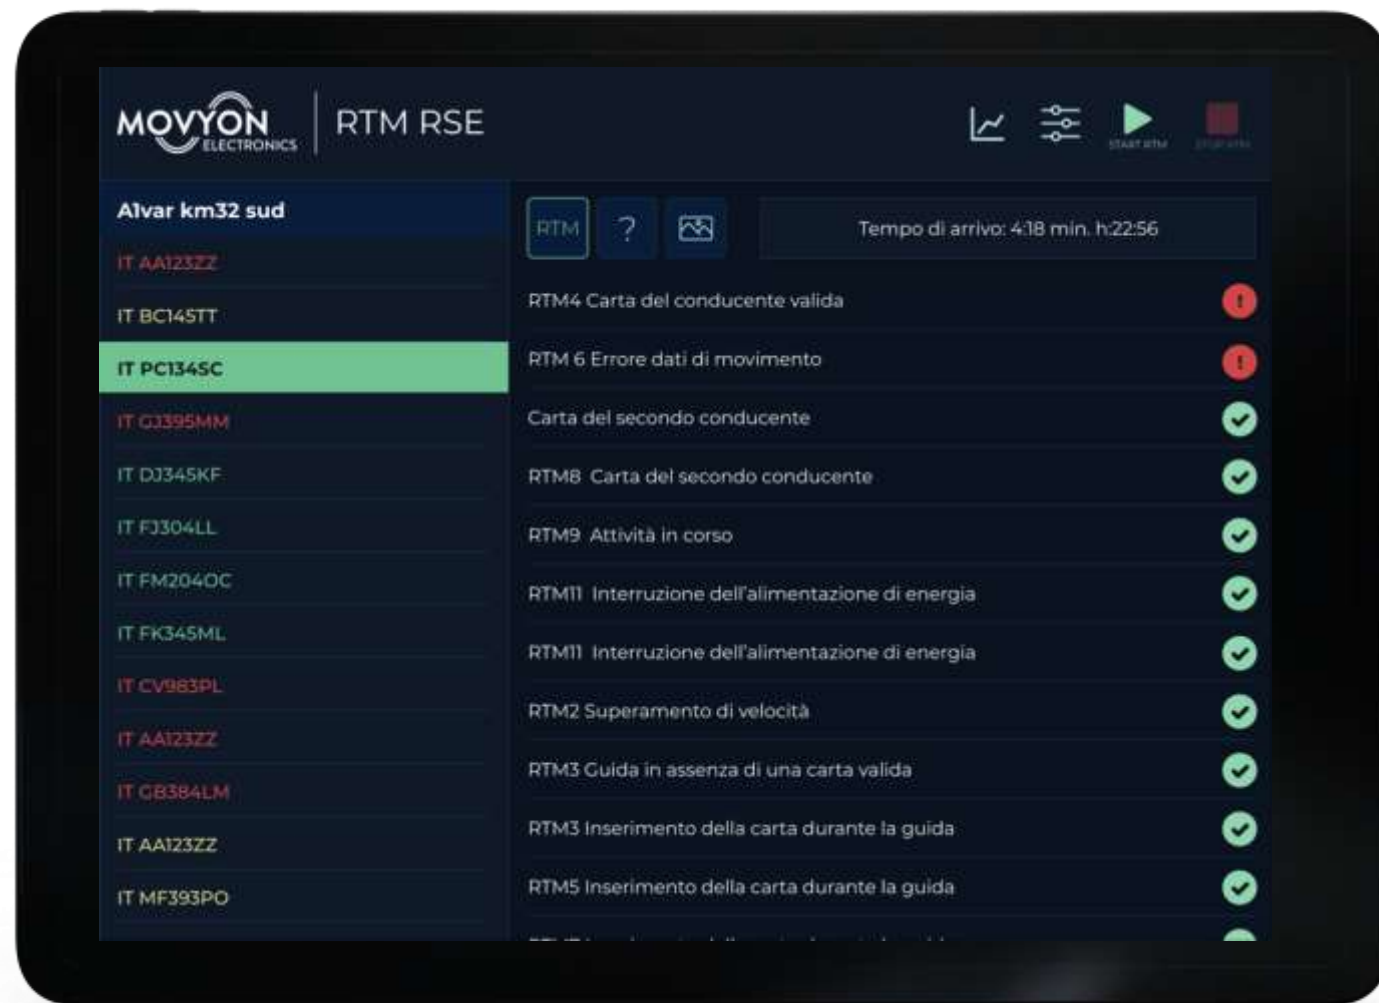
MOVYON ELECTRONICS | RTM RSE

START RTM

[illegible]

Alvar km32 sud

IT AA123ZZ

IT BC145TT

IT PC134SC

IT GJ395MM

IT DJ345KF

IT FJ304LL

IT FM204OC

IT FK345ML

IT CV983PL

IT AA123ZZ

IT GB384LM

IT AA123ZZ

IT MF393PO

RTM

?

Tempo di arrivo: 4:18 min. h:22:56

RTM4 Carta del conducente valida

RTM 6 Errore dati di movimento

Carta del secondo conducente

RTM8 Carta del secondo conducente

RTM9 Attività in corso

RTM11 Interruzione dell'alimentazione di energia

RTM11 Interruzione dell'alimentazione di energia

RTM2 Superamento di velocità

RTM3 Guida in assenza di una carta valida

RTM3 Inserimento della carta durante la guida

RTM5 Inserimento della carta durante la guida

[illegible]